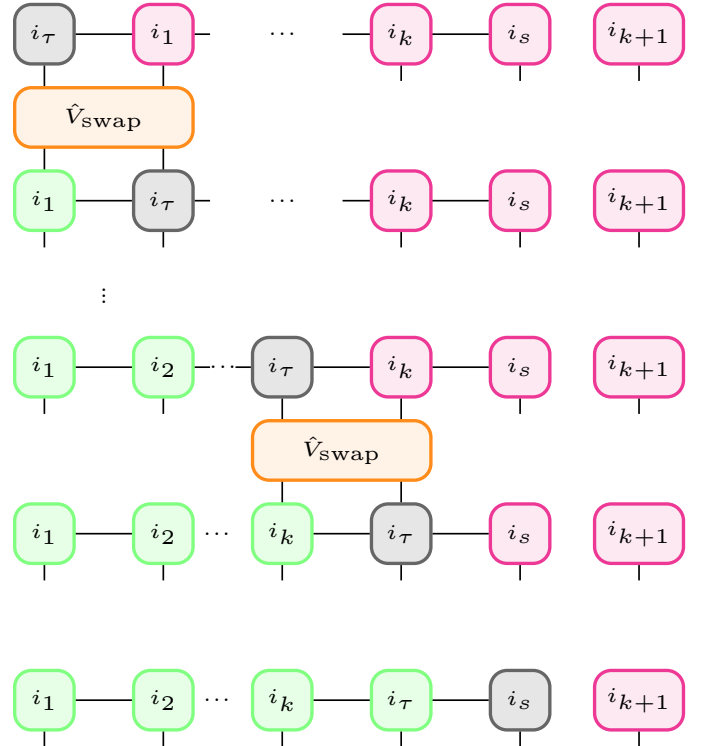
$i_\tau$ $i_1$ $\cdots$ $i_k$ $i_s$ $i_{k+1}$

$\hat{V}_{\text{swap}}$

$i_1$ $i_\tau$ $\cdots$ $i_k$ $i_s$ $i_{k+1}$

$\vdots$

$i_1$ $i_2$ $\cdots$ $i_\tau$ $i_k$ $i_s$ $i_{k+1}$

$\hat{V}_{\text{swap}}$

$i_1$ $i_2$ $\cdots$ $i_k$ $i_\tau$ $i_s$ $i_{k+1}$

$i_1$ $i_2$ $\cdots$ $i_k$ $i_\tau$ $i_s$ $i_{k+1}$